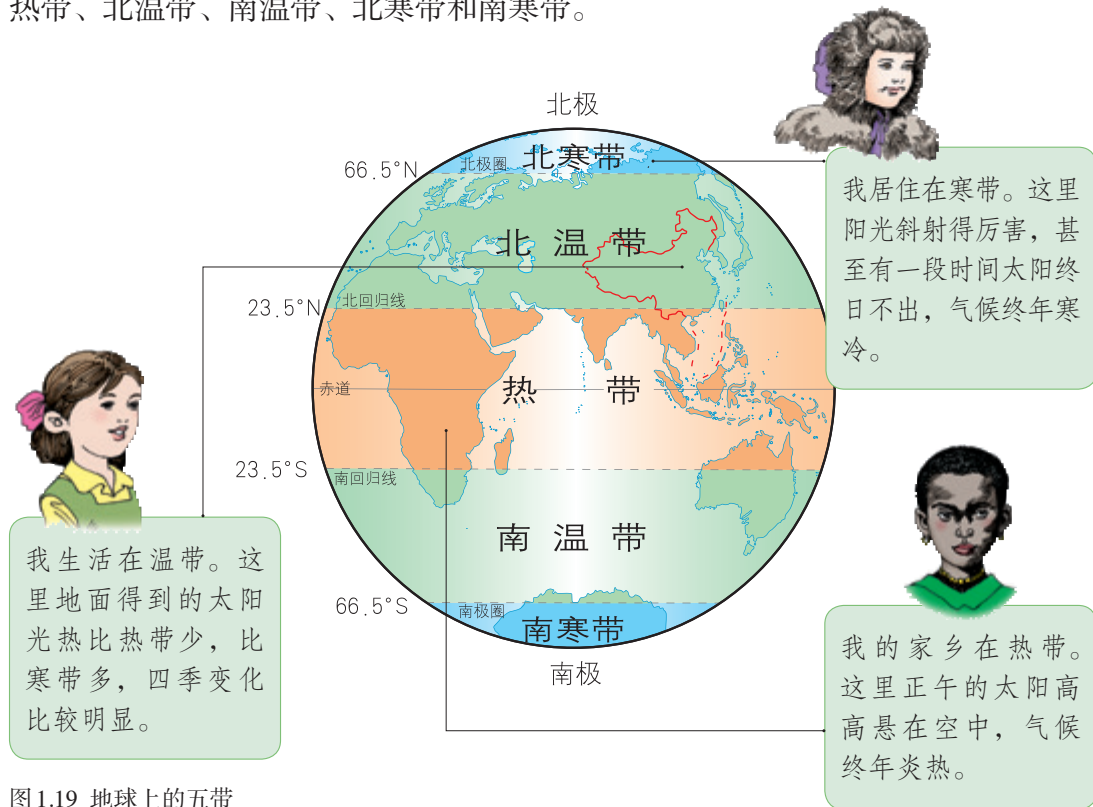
热带、北温带、南温带、北寒带和南寒带。

北极

66.5°N
北极圈
北寒带

我居住在寒带。这里阳光斜射得厉害，甚至有一段时间太阳终日不出，气候终年寒冷。

北 温 带

23.5°N
北回归线

赤道
热　带

我生活在温带。这里地面得到的太阳光热比热带少，比寒带多，四季变化比较明显。

23.5°S
南回归线

南 温 带

66.5°S
南极圈
南寒带
南极

我的家乡在热带。这里正午的太阳高高悬在空中，气候终年炎热。

图1.19 地球上的五带